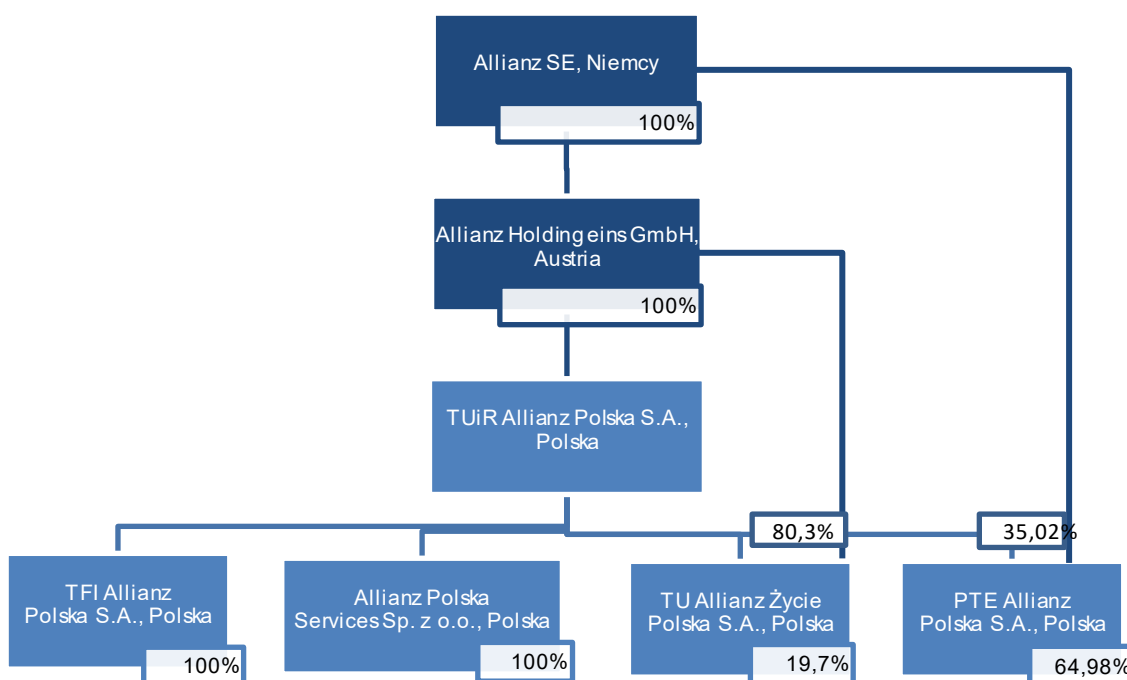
Allianz SE, Niemcy

100%

Allianz Holding eins GmbH, Austria

100%

TUiR Allianz Polska S.A., Polska

80,3%

35,02%

TFI Allianz Polska S.A., Polska

100%

Allianz Polska Services Sp. z o.o., Polska

100%

TU Allianz Życie Polska S.A., Polska

19,7%

PTE Allianz Polska S.A., Polska

64,98%